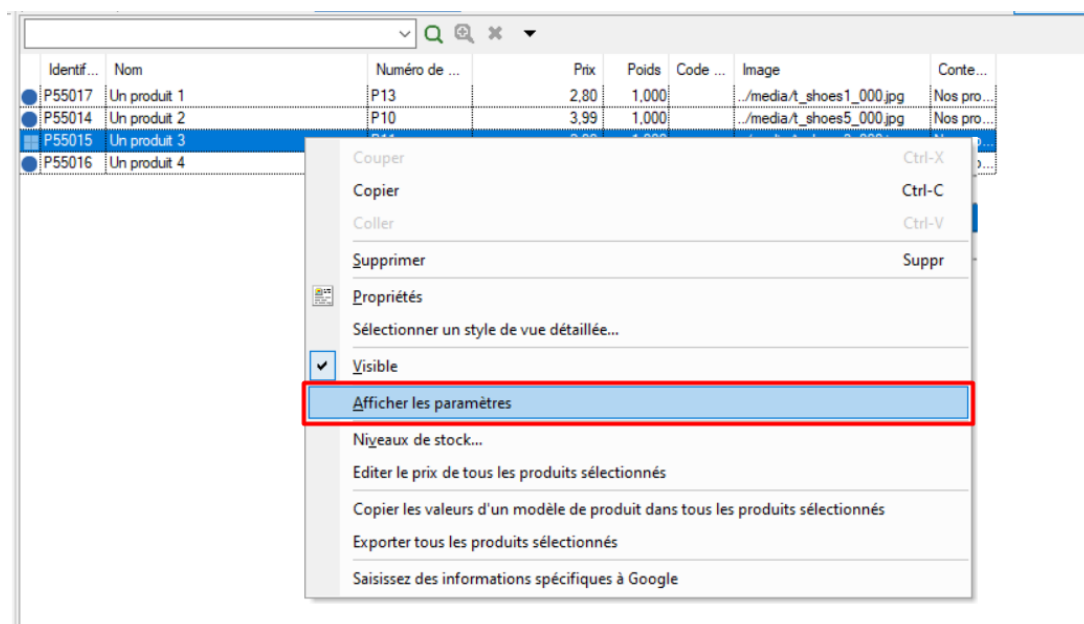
| Identif... | Nom | Numéro de ... | Prix | Poids | Code ... | Image | Conte... |
|---|---|---|---|---|---|---|---|
| P55017 | Un produit 1 | P13 | 2,80 | 1,000 | | ../media/t_shoes1_000.jpg | Nos pro... |
| P55014 | Un produit 2 | P10 | 3,99 | 1,000 | | ../media/t_shoes5_000.jpg | Nos pro... |
| P55015 | Un produit 3 | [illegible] | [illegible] | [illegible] | | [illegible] | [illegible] |
| P55016 | Un produit 4 | | | | | | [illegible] |

Couper Ctrl-X
Copier Ctrl-C
Coller Ctrl-V
Supprimer Suppr
Propriétés
Sélectionner un style de vue détaillée...
Visible
Afficher les paramètres
Niveaux de stock...
Editer le prix de tous les produits sélectionnés
Copier les valeurs d'un modèle de produit dans tous les produits sélectionnés
Exporter tous les produits sélectionnés
Saisissez des informations spécifiques à Google